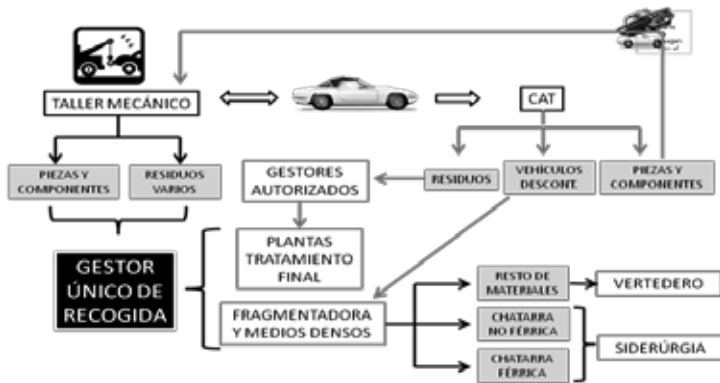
TALLER MECÁNICO

CAT

PIEZAS Y COMPONENTES

RESIDUOS VARIOS

GESTORES AUTORIZADOS

RESIDUOS

VEHÍCULOS DESCONT.

PIEZAS Y COMPONENTES

PLANTAS TRATAMIENTO FINAL

GESTOR ÚNICO DE RECOGIDA

FRAGMENTADORA Y MEDIOS DENSOS

RESTO DE MATERIALES

VERTEDERO

CHATARRA NO FÉRRICA

CHATARRA FÉRRICA

SIDERÚRGIA